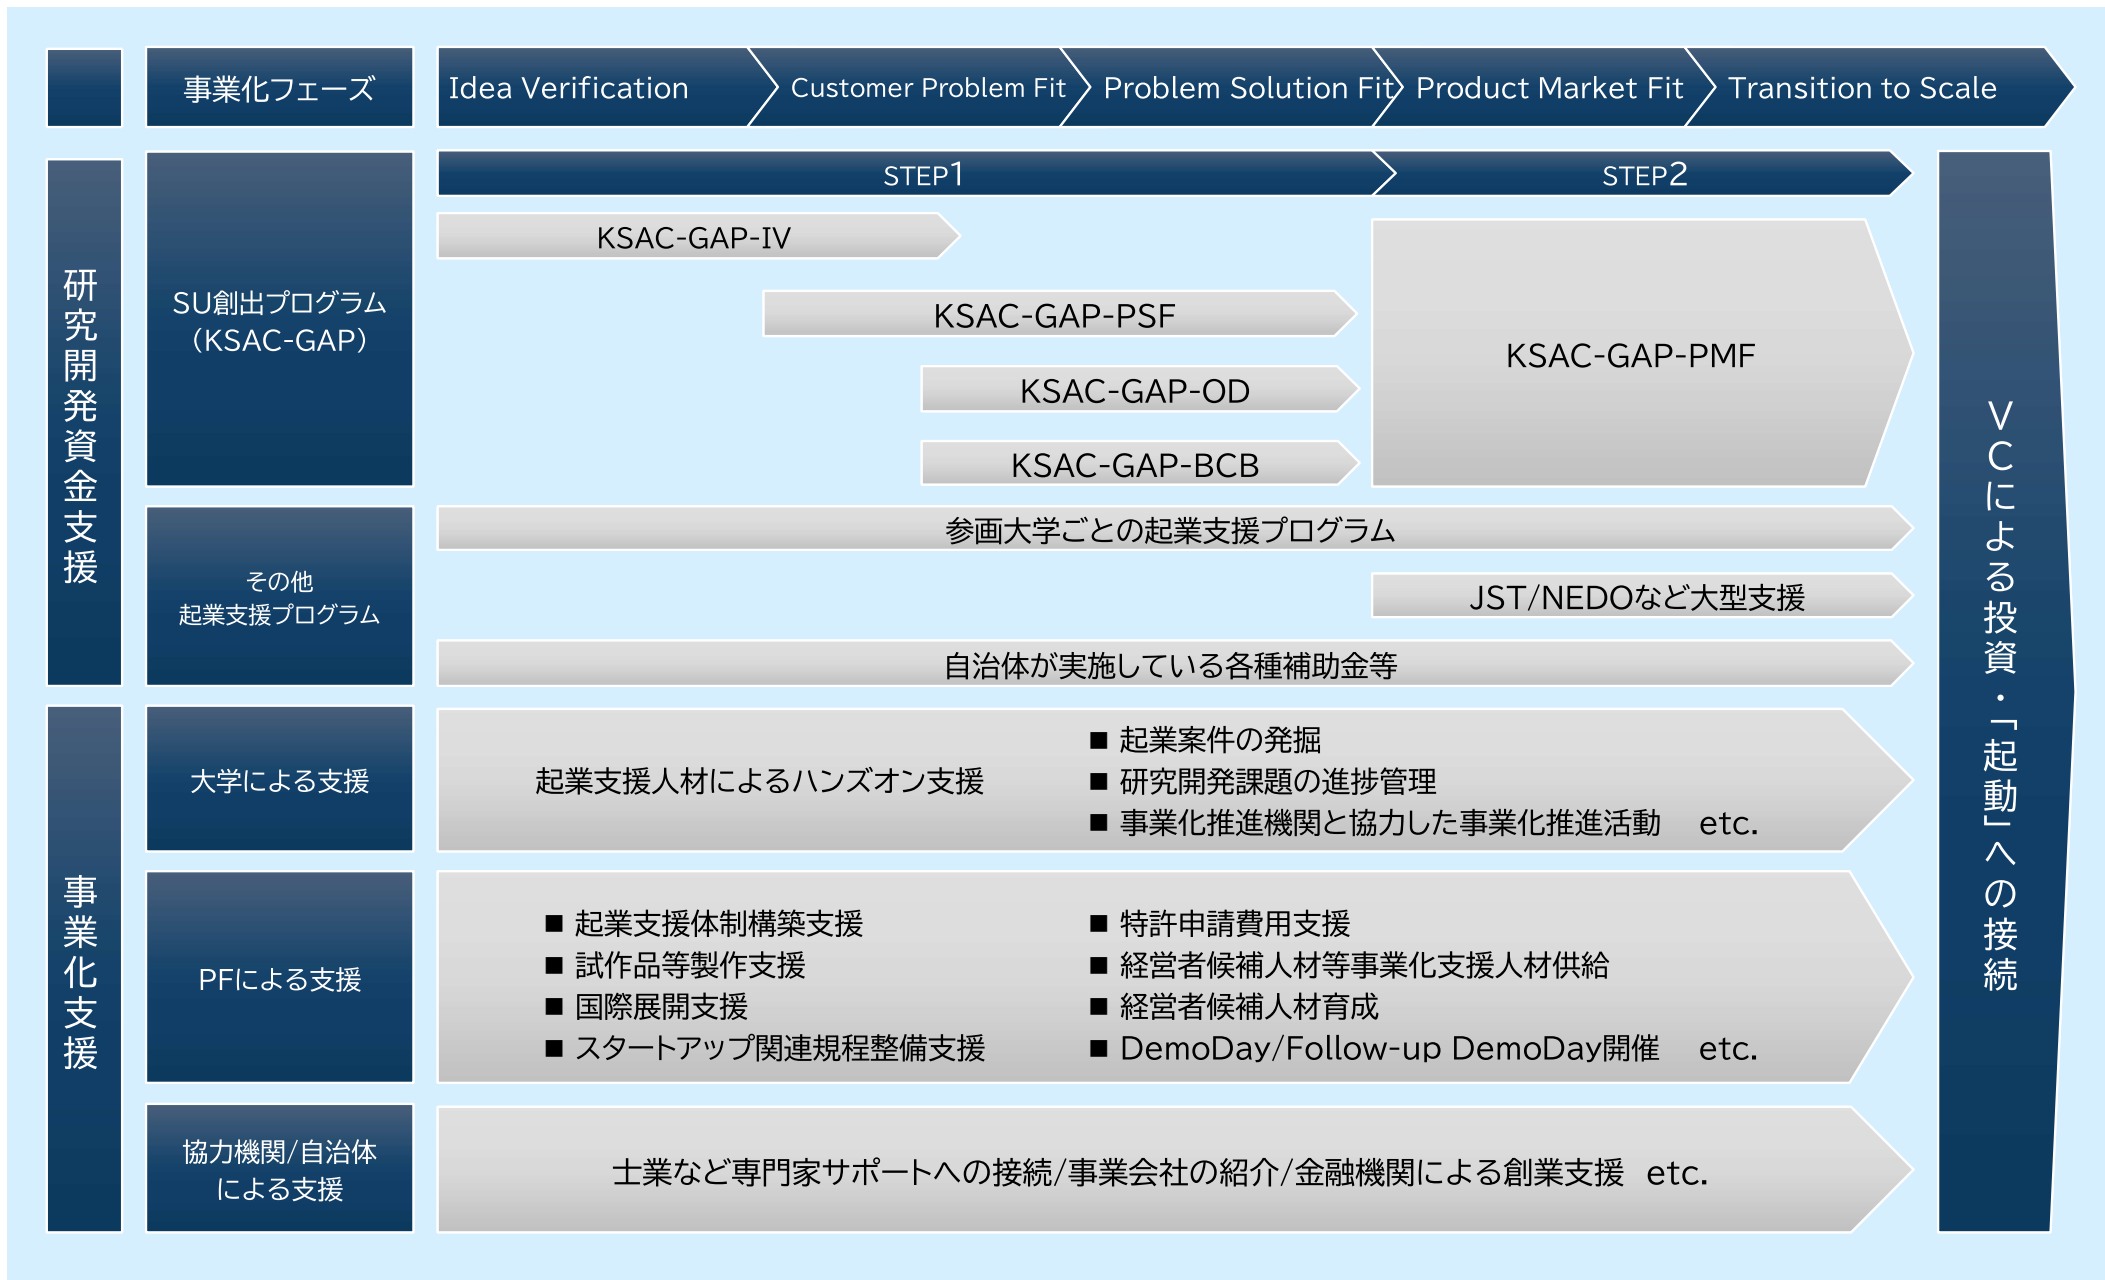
事業化フェーズ

Idea Verification

Customer Problem Fit

Problem Solution Fit

Product Market Fit

Transition to Scale

研究開発資金支援

SU創出プログラム（KSAC-GAP）

STEP1

STEP2

KSAC-GAP-IV

KSAC-GAP-PSF

KSAC-GAP-OD

KSAC-GAP-BCB

KSAC-GAP-PMF

その他起業支援プログラム

参画大学ごとの起業支援プログラム

JST/NEDOなど大型支援

自治体が実施している各種補助金等

VCによる投資・「起動」への接続

事業化支援

大学による支援

起業支援人材によるハンズオン支援

■ 起業案件の発掘
■ 研究開発課題の進捗管理
■ 事業化推進機関と協力した事業化推進活動　etc.

PFによる支援

■ 起業支援体制構築支援
■ 試作品等製作支援
■ 国際展開支援
■ スタートアップ関連規程整備支援

■ 特許申請費用支援
■ 経営者候補人材等事業化支援人材供給
■ 経営者候補人材育成
■ DemoDay/Follow-up DemoDay開催　etc.

協力機関/自治体による支援

士業など専門家サポートへの接続/事業会社の紹介/金融機関による創業支援　etc.